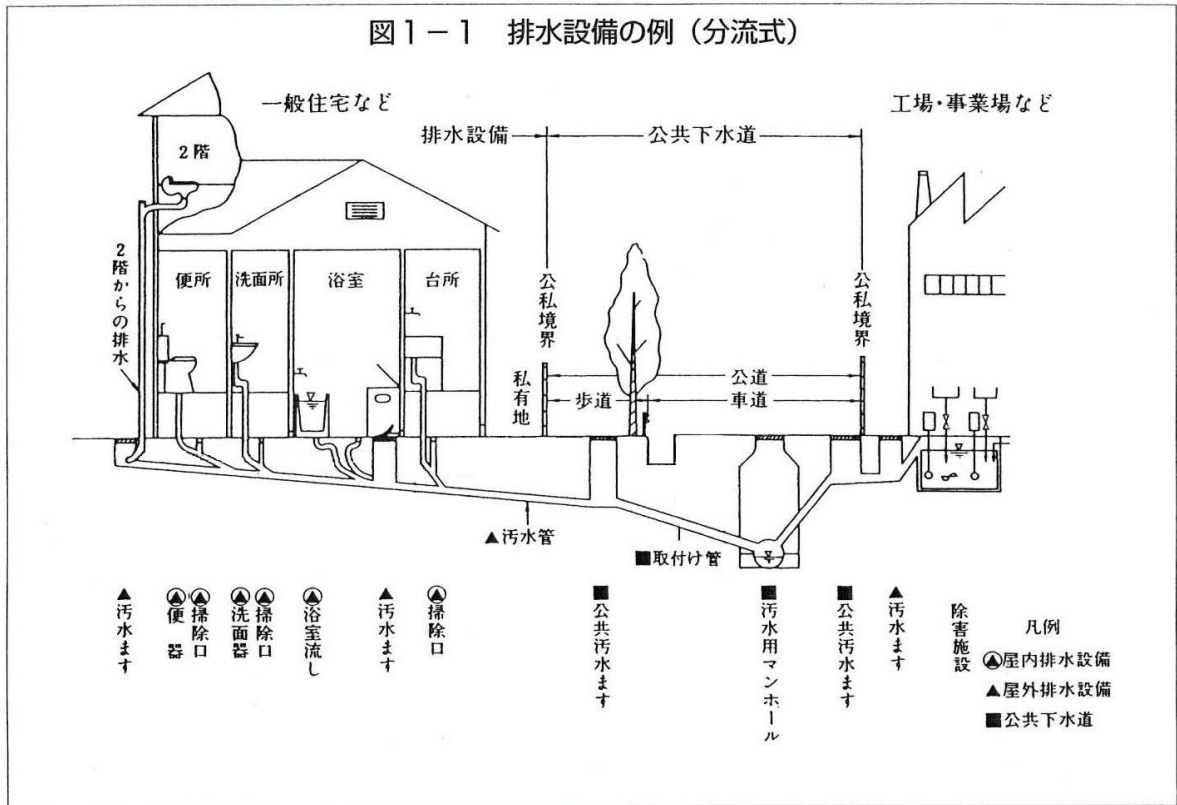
図1－1　排水設備の例（分流式）

一般住宅など

工場・事業場など

排水設備

公共下水道

2階

2階からの排水

便所

洗面所

浴室

台所

公私境界

公私境界

私有地

公道

歩道

車道

▲汚水管

■取付け管

▲汚水ます

Ⓐ便器

Ⓐ掃除口

Ⓐ洗面器

Ⓐ掃除口

Ⓐ浴室流し

▲汚水ます

Ⓐ掃除口

■公共汚水ます

■汚水用マンホール

■公共汚水ます

▲汚水ます

除害施設

凡例
Ⓐ屋内排水設備
▲屋外排水設備
■公共下水道